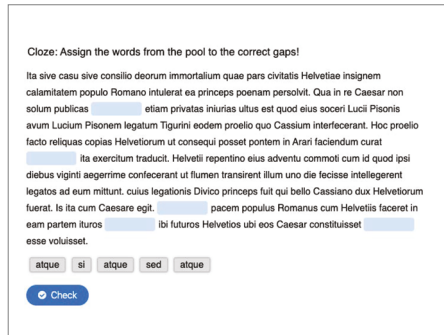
Cloze: Assign the words from the pool to the correct gaps!

Ita sive casu sive consilio deorum immortalium quae pars civitatis Helvetiae insignem calamitatem populo Romano intulerat ea princeps poenam persolvit. Qua in re Caesar non solum publicas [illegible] etiam privatas iniurias ultus est quod eius soceri Lucii Pisonis avum Lucium Pisonem legatum Tigurini eodem proelio quo Cassium interfecerant. Hoc proelio facto reliquas copias Helvetiorum ut consequi posset pontem in Arari faciendum curat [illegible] ita exercitum traducit. Helvetii repentino eius adventu commoti cum id quod ipsi diebus viginti aegerrime confecerant ut flumen transirent illum uno die fecisse intellegerent legatos ad eum mittunt. cuius legationis Divico princeps fuit qui bello Cassiano dux Helvetiorum fuerat. Is ita cum Caesare egit. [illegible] pacem populus Romanus cum Helvetiis faceret in eam partem ituros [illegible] ibi futuros Helvetios ubi eos Caesar constituisset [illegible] esse voluisset.

atque si atque sed atque

Check